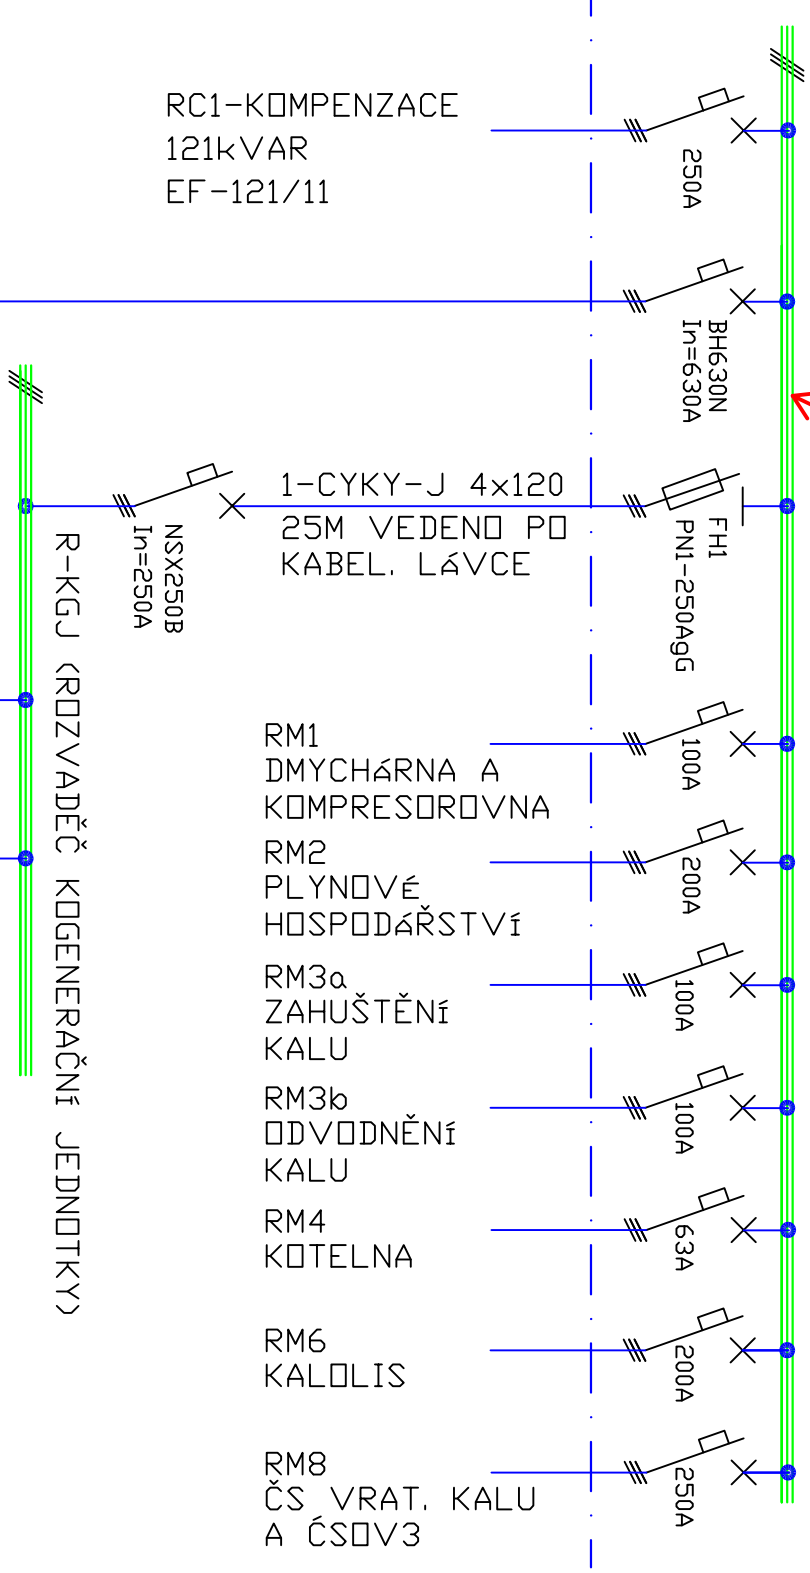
RC1-KOMPENZACE
121kVAR
EF-121/11

250A

BH630N
In=630A

1-CYKY-J 4x120
25M VEDENO PO
KABEL. LÁVCE

NSX250B
In=250A

FH1
PN1-250AgG

R-KGJ (ROZVADĚČ KOGENERAČNÍ JEDNOTKY)

RM1
DMYCHÁRNA A
KOMPRESOROVNA

100A

RM2
PLYNOVÉ
HOSPODÁŘSTVÍ

200A

RM3a
ZAHUŠTĚNÍ
KALU

100A

RM3b
ODVODNĚNÍ
KALU

100A

RM4
KOTELNA

63A

RM6
KALOLIS

200A

RM8
ČS VRAT. KALU
A ČSOV3

250A